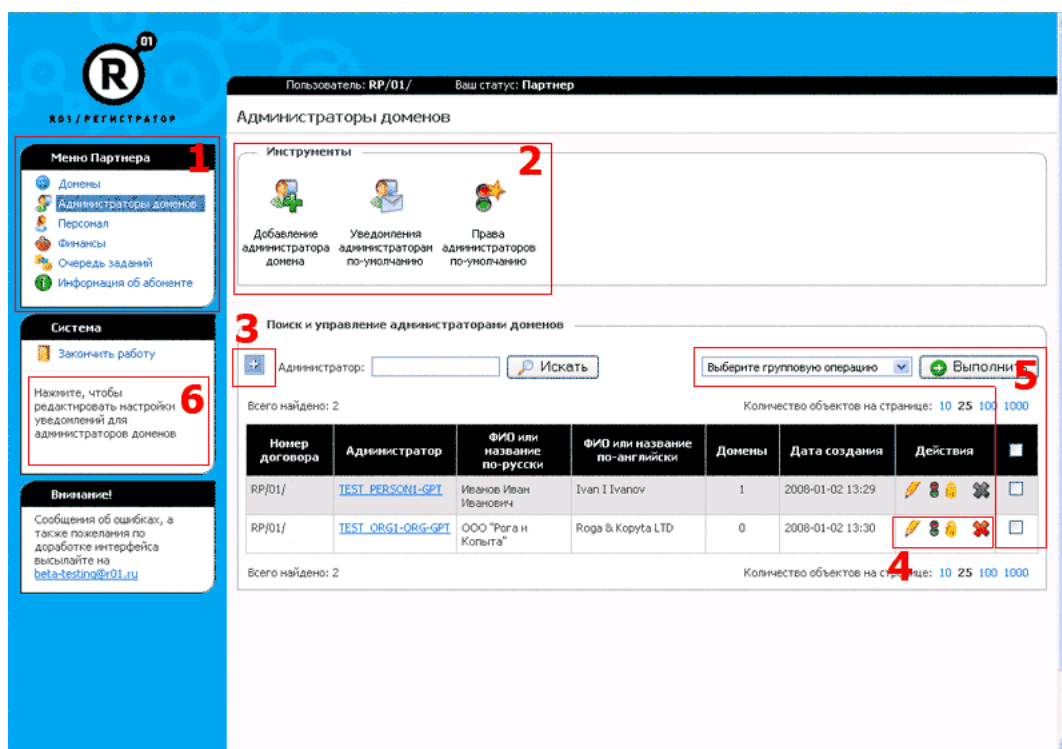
R 01

R01/РЕГИСТРАТОР

Пользователь: RP/01/ Ваш статус: Партнер

Администраторы доменов

Меню Партнера 1

Домены
Администраторы доменов
Персонал
Финансы
Очередь заданий
Информация об абоненте

Инструменты 2

Добавление администратора домена

Уведомления администраторам по-умолчанию

Права администраторов по-умолчанию

Система

Закончить работу

Нажмите, чтобы редактировать настройки уведомлений для администраторов доменов 6

Внимание!

Сообщения об ошибках, а также пожелания по доработке интерфейса высылайте на beta-testing@r01.ru

3

Поиск и управление администраторами доменов

Администратор: Искать

Выберите групповую операцию Выполнить 5

Всего найдено: 2

Количество объектов на странице: 10 25 100 1000

| Номер договора | Администратор | ФИО или название по-русски | ФИО или название по-английски | Домены | Дата создания | Действия | |
|---|---|---|---|---|---|---|---|
| RP/01/ | TEST_PERSON1-GPT | Иванов Иван Иванович | Ivan I Ivanov | 1 | 2008-01-02 13:29 | | |
| RP/01/ | TEST_ORG1-ORG-GPT | ООО "Рога и Копыта" | Roga & Kopyta LTD | 0 | 2008-01-02 13:30 | | |

4

Всего найдено: 2

Количество объектов на странице: 10 25 100 1000